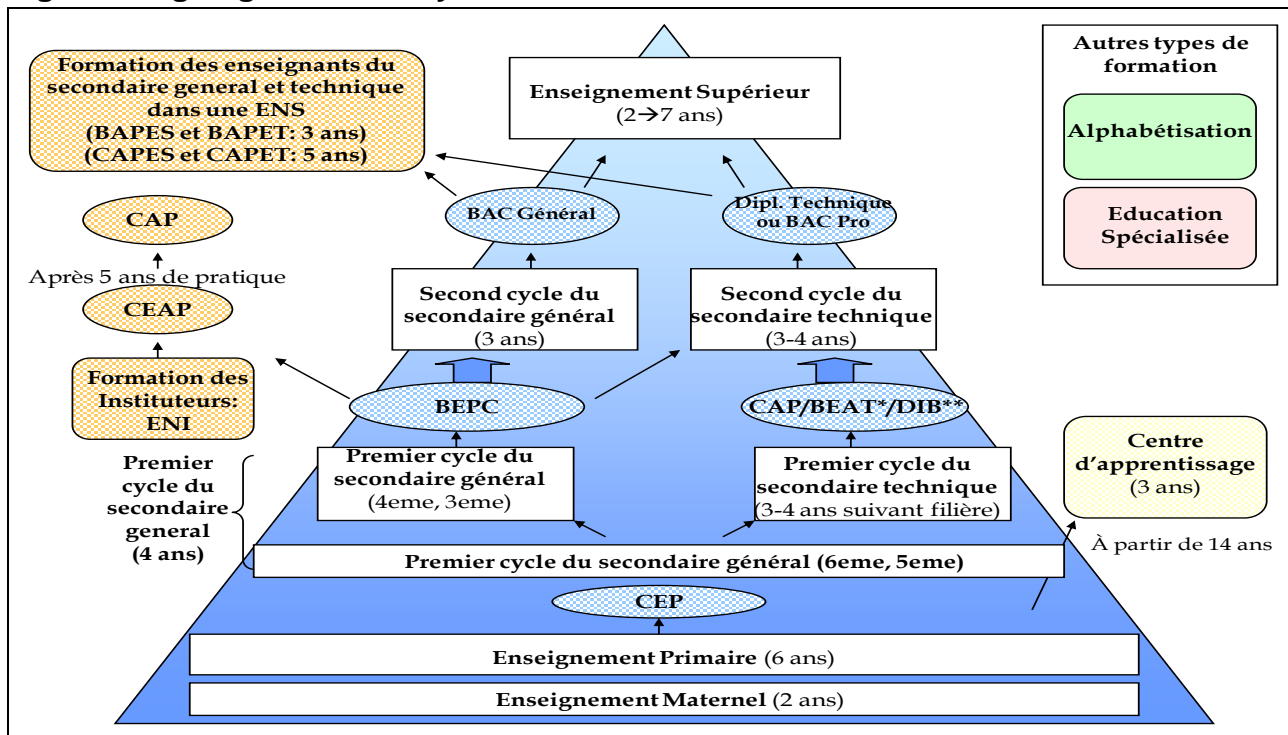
Formation des enseignants du secondaire general et technique dans une ENS (BAPES et BAPET: 3 ans) (CAPES et CAPET: 5 ans)

Enseignement Supérieur (2→7 ans)

Autres types de formation

Alphabétisation

Education Spécialisée

CAP

BAC Général

Dipl. Technique ou BAC Pro

Après 5 ans de pratique

CEAP

Second cycle du secondaire général (3 ans)

Second cycle du secondaire technique (3-4 ans)

Formation des Instituteurs: ENI

BEPC

CAP/BEAT*/DIB**

Centre d'apprentissage (3 ans)

Premier cycle du secondaire general (4 ans)

Premier cycle du secondaire général (4eme, 3eme)

Premier cycle du secondaire technique (3-4 ans suivant filière)

À partir de 14 ans

Premier cycle du secondaire général (6eme, 5eme)

CEP

Enseignement Primaire (6 ans)

Enseignement Maternel (2 ans)